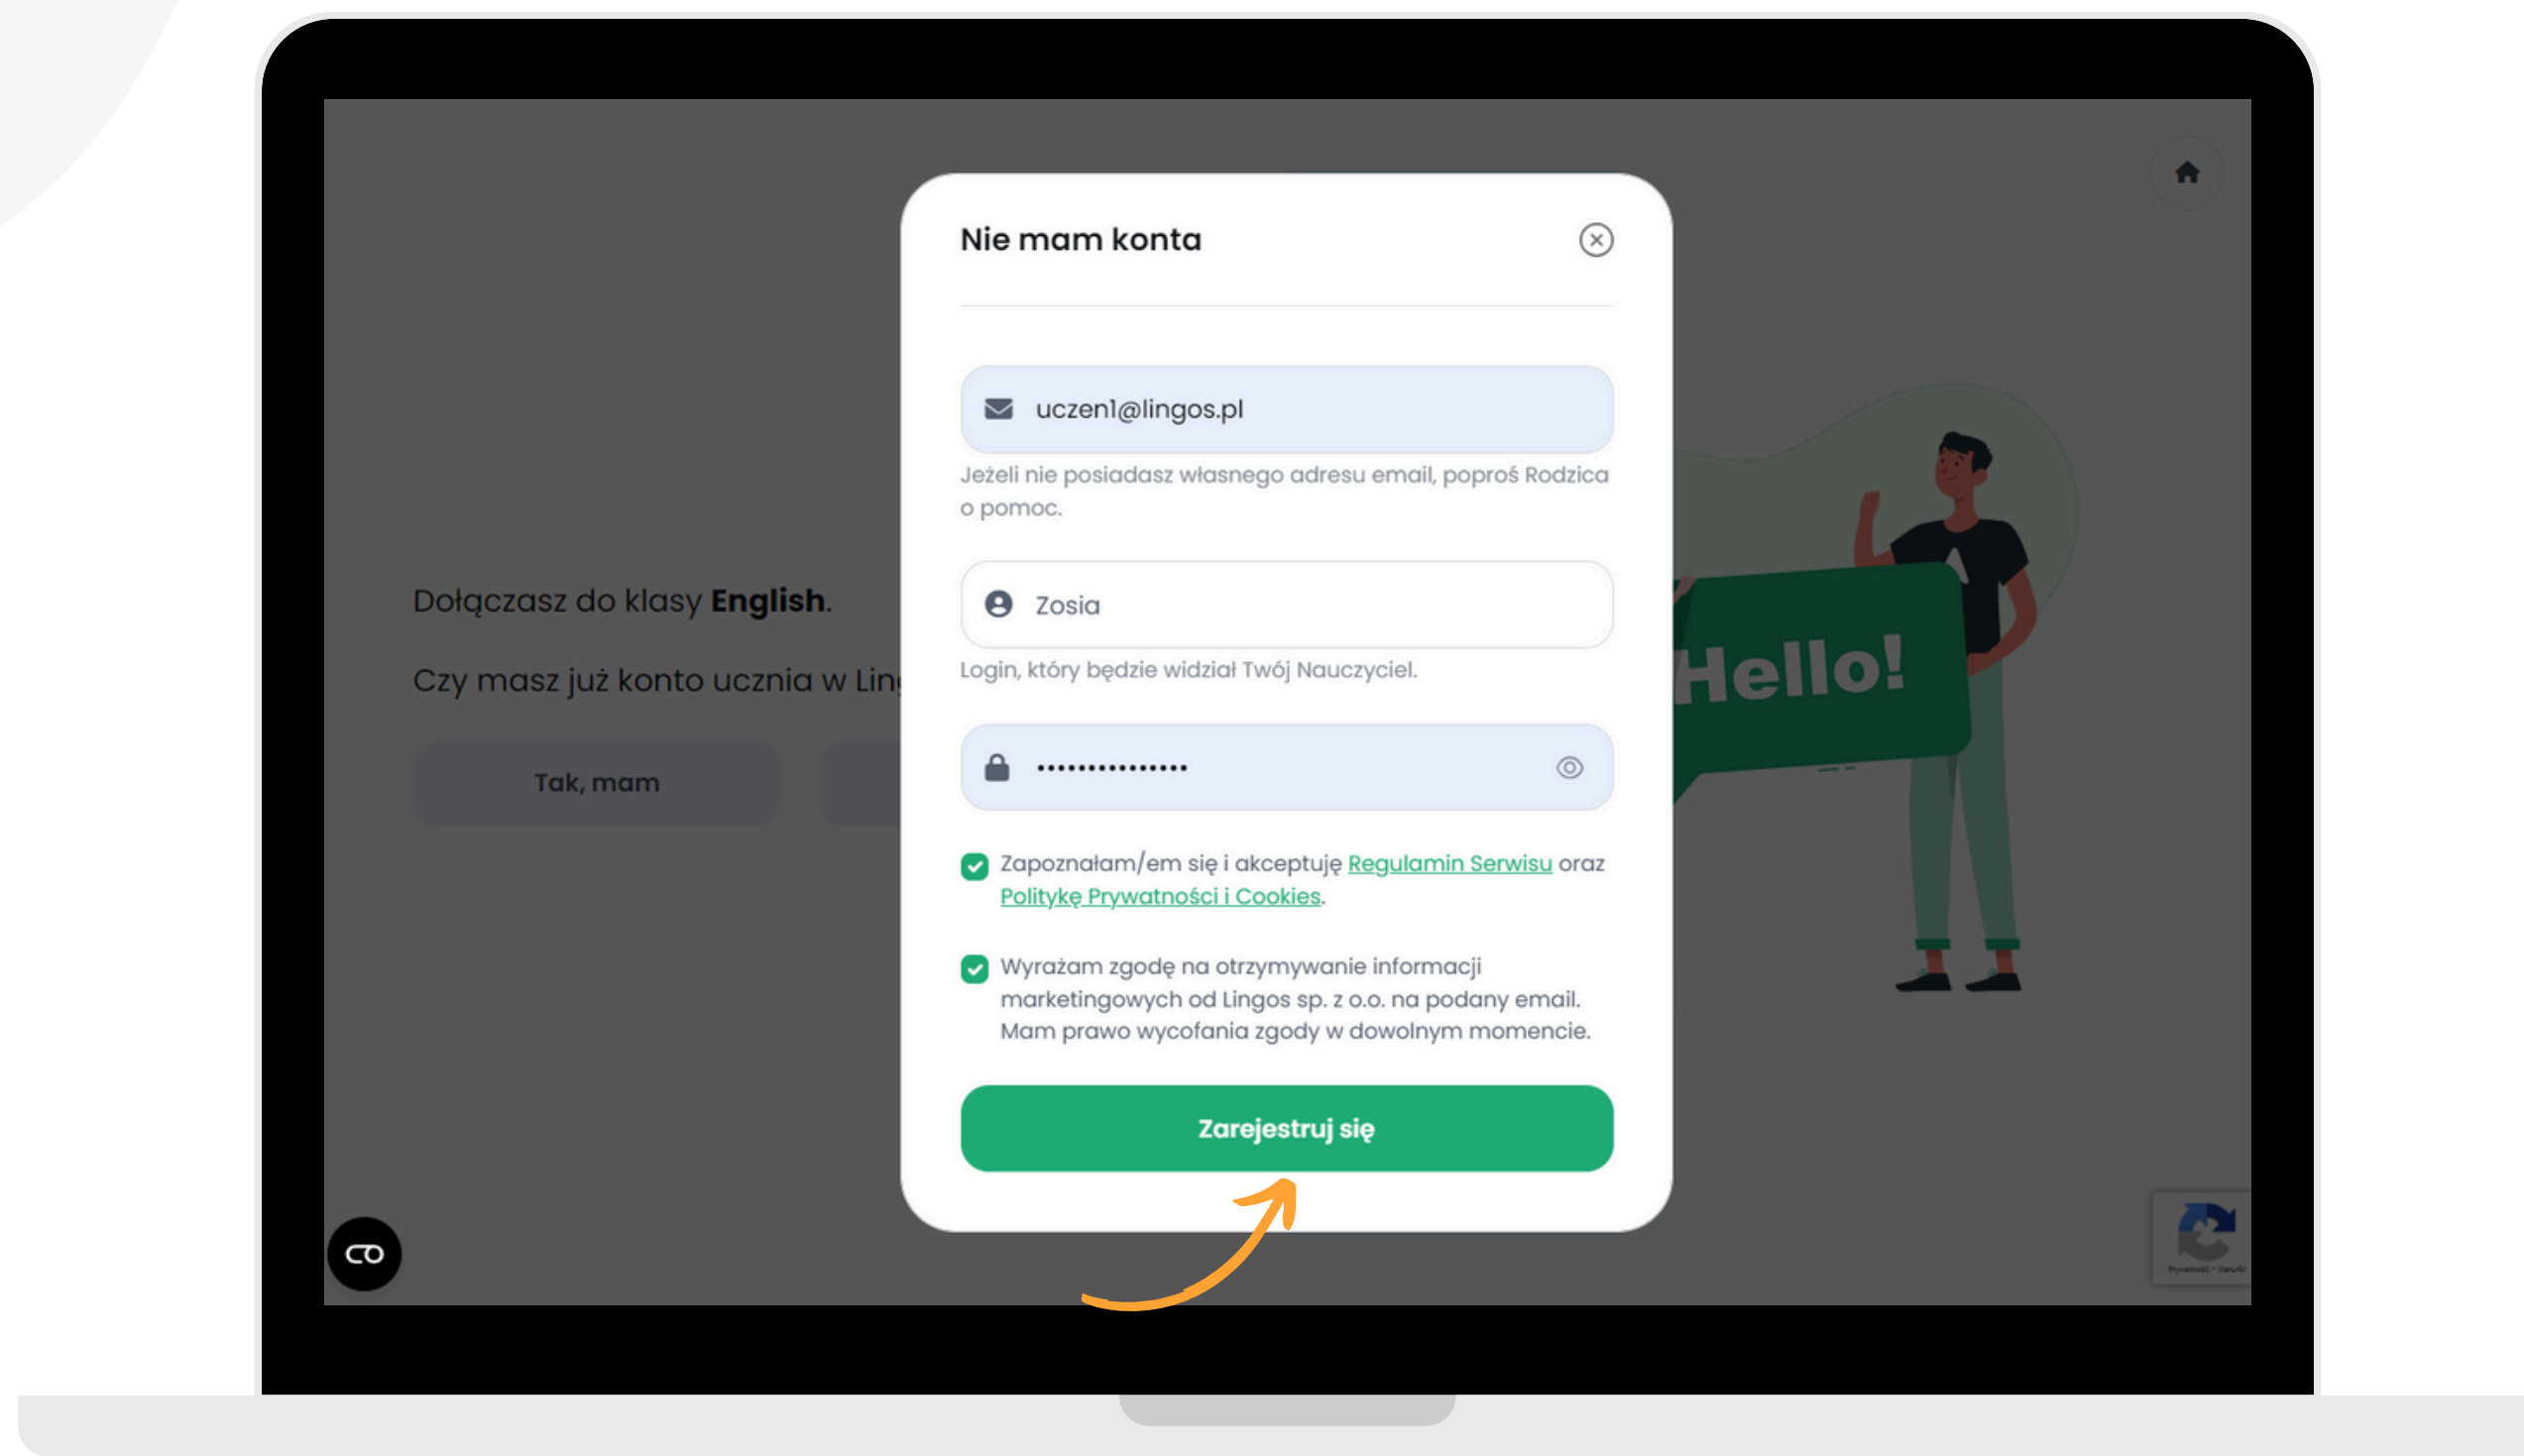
Dołączasz do klasy **English**.

Czy masz już konto ucznia w Lin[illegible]

Tak, mam

Nie mam konta

uczen1@lingos.pl

Jeżeli nie posiadasz własnego adresu email, poproś Rodzica o pomoc.

Zosia

Login, który będzie widział Twój Nauczyciel.

•••••••••••••••

Zapoznałam/em się i akceptuję Regulamin Serwisu oraz Politykę Prywatności i Cookies.

Wyrażam zgodę na otrzymywanie informacji marketingowych od Lingos sp. z o.o. na podany email. Mam prawo wycofania zgody w dowolnym momencie.

Zarejestruj się

Hello!